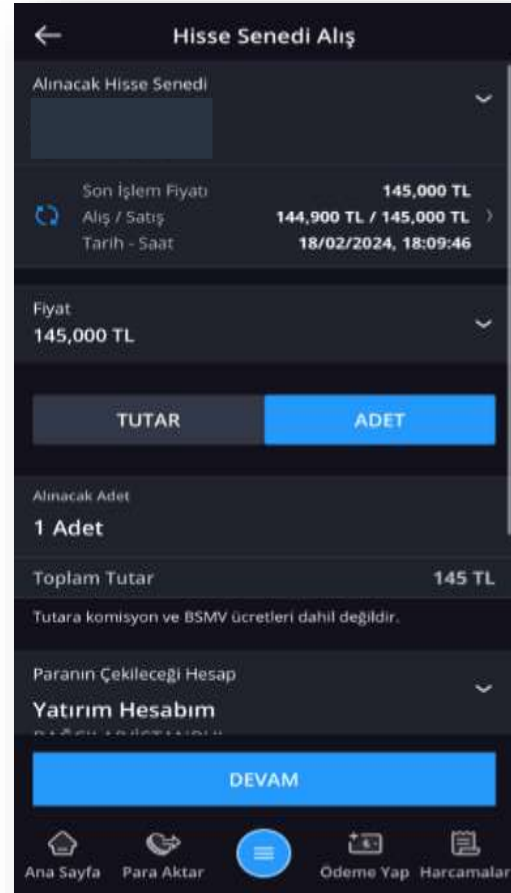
Hisse Senedi Alış

Alınacak Hisse Senedi

Son İşlem Fiyatı 145,000 TL
Alış / Satış 144,900 TL / 145,000 TL
Tarih - Saat 18/02/2024, 18:09:46

Fiyat
145,000 TL

TUTAR
ADET

Alınacak Adet
1 Adet

Toplam Tutar 145 TL

Tutara komisyon ve BSMV ücretleri dahil değildir.

Paranın Çekileceği Hesap
Yatırım Hesabım
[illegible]

DEVAM

Ana Sayfa
Para Aktar
Ödeme Yap
Harcamalar